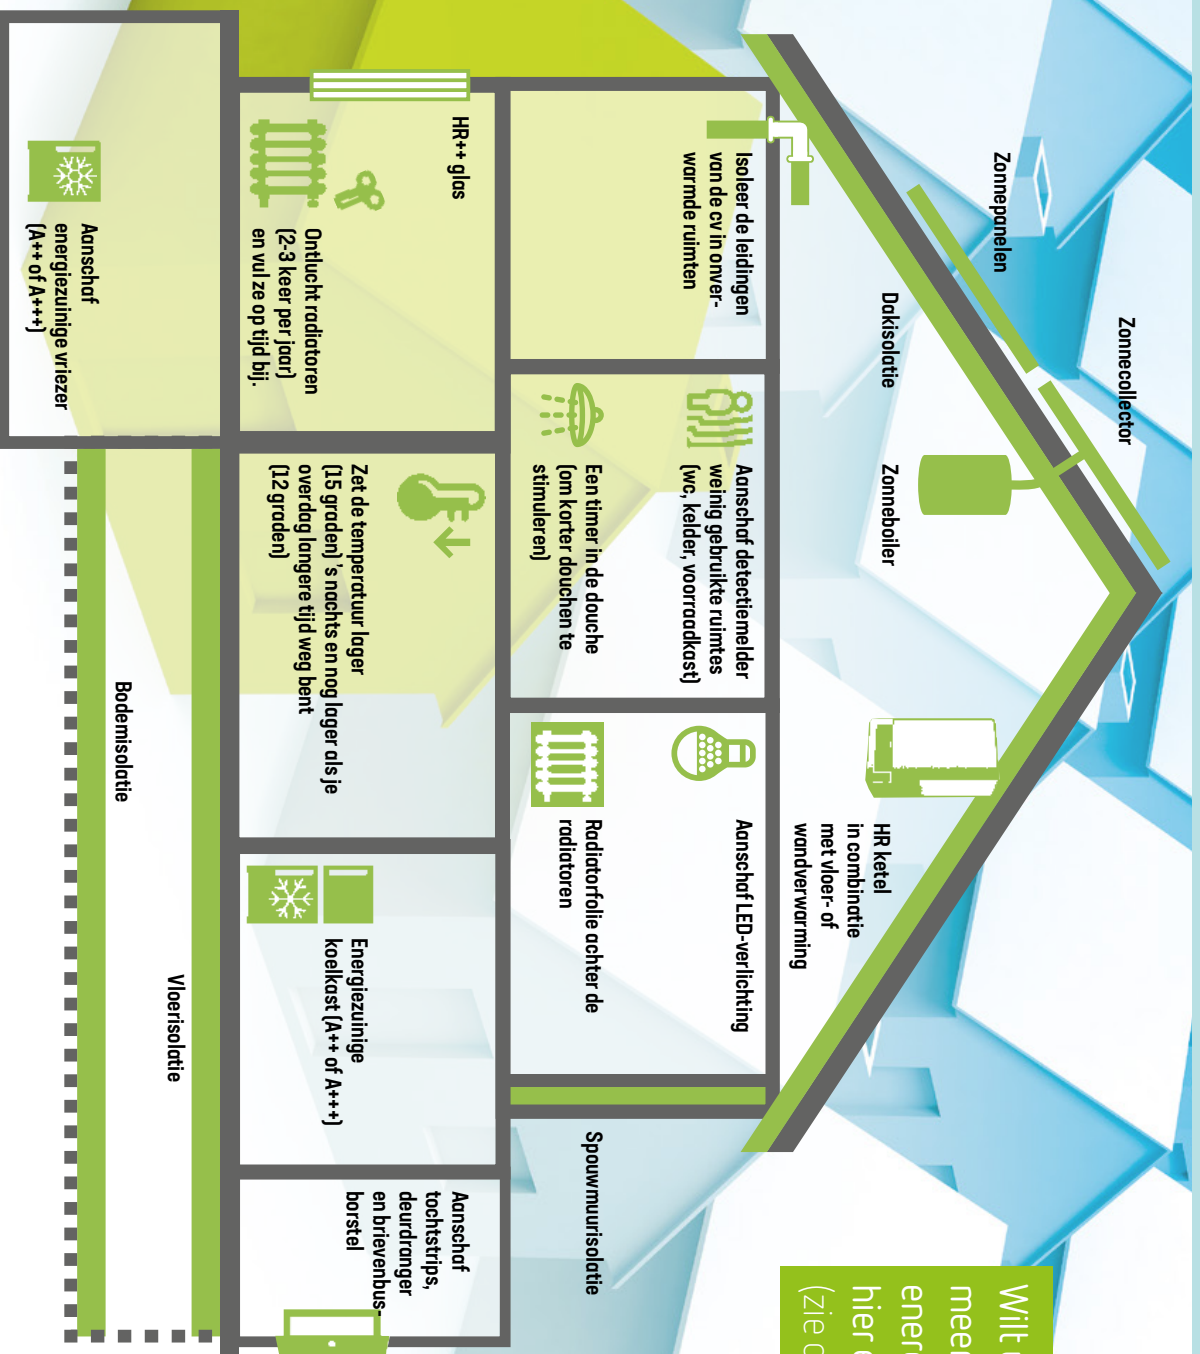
Zonnepanelen

Zonnecollector

Dakisolatie

Zonneboiler

HR ketel in combinatie met vloer- of wandverwarming

Isoleer de leidingen van de cv in onverwarmde ruimten

Aanschaf detectiemelder weinig gebruikte ruimtes (wc, kelder, voorraadkast)

Aanschaf LED-verlichting

HR++ glas

Ontlucht radiatoren (2-3 keer per jaar) en vul ze op tijd bij.

Een timer in de douche (om korter douchen te stimuleren)

Radiatorfolie achter de radiatoren

Aanschaf energiezuinige vriezer (A++ of A+++)

Zet de temperatuur lager (15 graden) 's nachts en nog lager als je overdag langere tijd weg bent (12 graden)

Energiezuinige koelkast (A++ of A+++)

Spouwmuurisolatie

Aanschaf tochtstrips, deurdranger en brievenbusborstel

Bodemisolatie

Vloerisolatie

Wilt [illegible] meer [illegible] ener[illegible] hier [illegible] (zie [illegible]